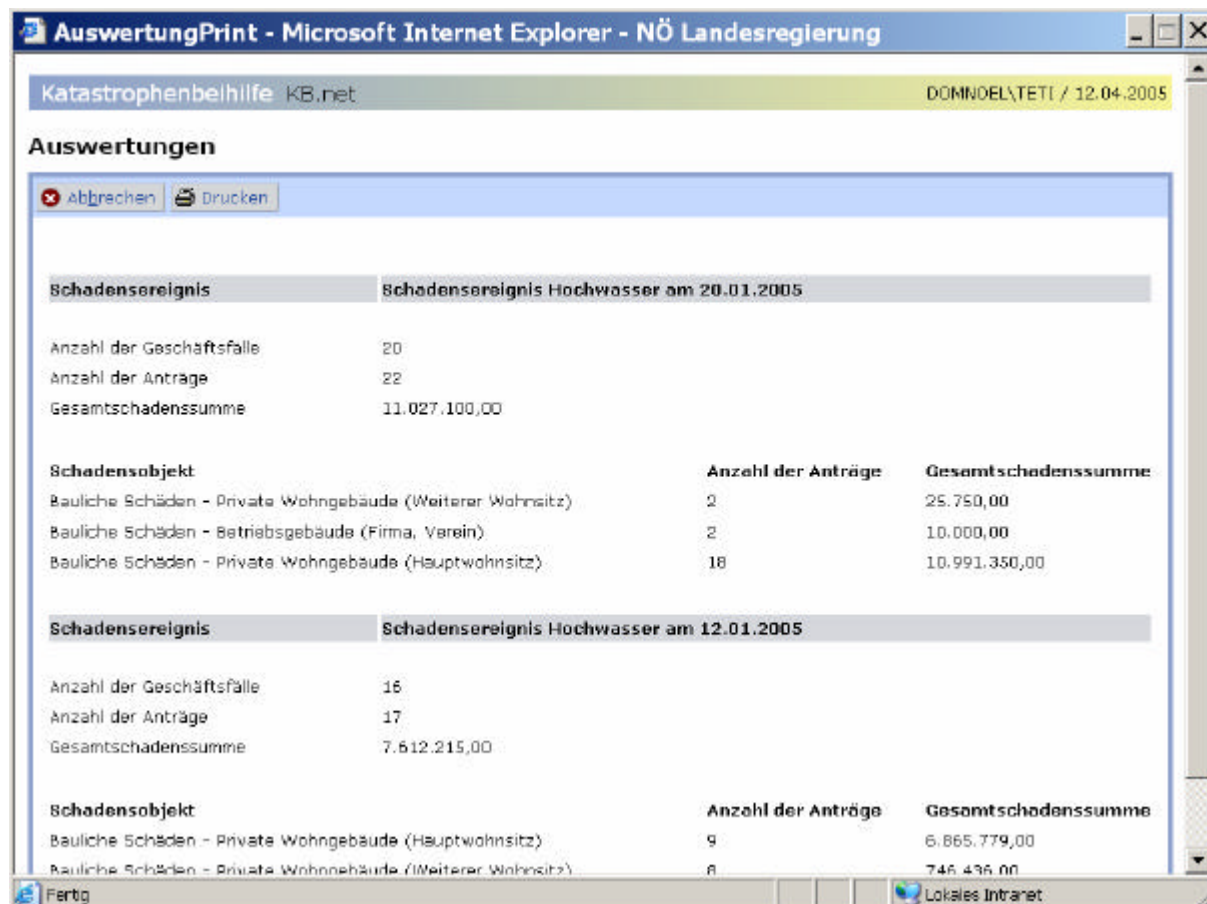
AuswertungPrint - Microsoft Internet Explorer - NÖ Landesregierung

Katastrophenbeihilfe KB.net

DOMNDEL\TETI / 12.04.2005

Auswertungen

Abbrechen Drucken

| Schadensereignis | Schadensereignis Hochwasser am 20.01.2005 |
|---|---|

Anzahl der Geschäftsfälle 20
Anzahl der Anträge 22
Gesamtschadenssumme 11.027.100,00

| Schadensobjekt | Anzahl der Anträge | Gesamtschadenssumme |
|---|---|---|
| Bauliche Schäden - Private Wohngebäude (Weiterer Wohnsitz) | 2 | 25.750,00 |
| Bauliche Schäden - Betriebsgebäude (Firma, Verein) | 2 | 10.000,00 |
| Bauliche Schäden - Private Wohngebäude (Hauptwohnsitz) | 18 | 10.991.350,00 |

| Schadensereignis | Schadensereignis Hochwasser am 12.01.2005 |
|---|---|

Anzahl der Geschäftsfälle 16
Anzahl der Anträge 17
Gesamtschadenssumme 7.612.215,00

| Schadensobjekt | Anzahl der Anträge | Gesamtschadenssumme |
|---|---|---|
| Bauliche Schäden - Private Wohngebäude (Hauptwohnsitz) | 9 | 6.865.779,00 |
| Bauliche Schäden - Private Wohngebäude (Weiterer Wohnsitz) | 8 | 746.436,00 |

Fertig

Lokales Intranet